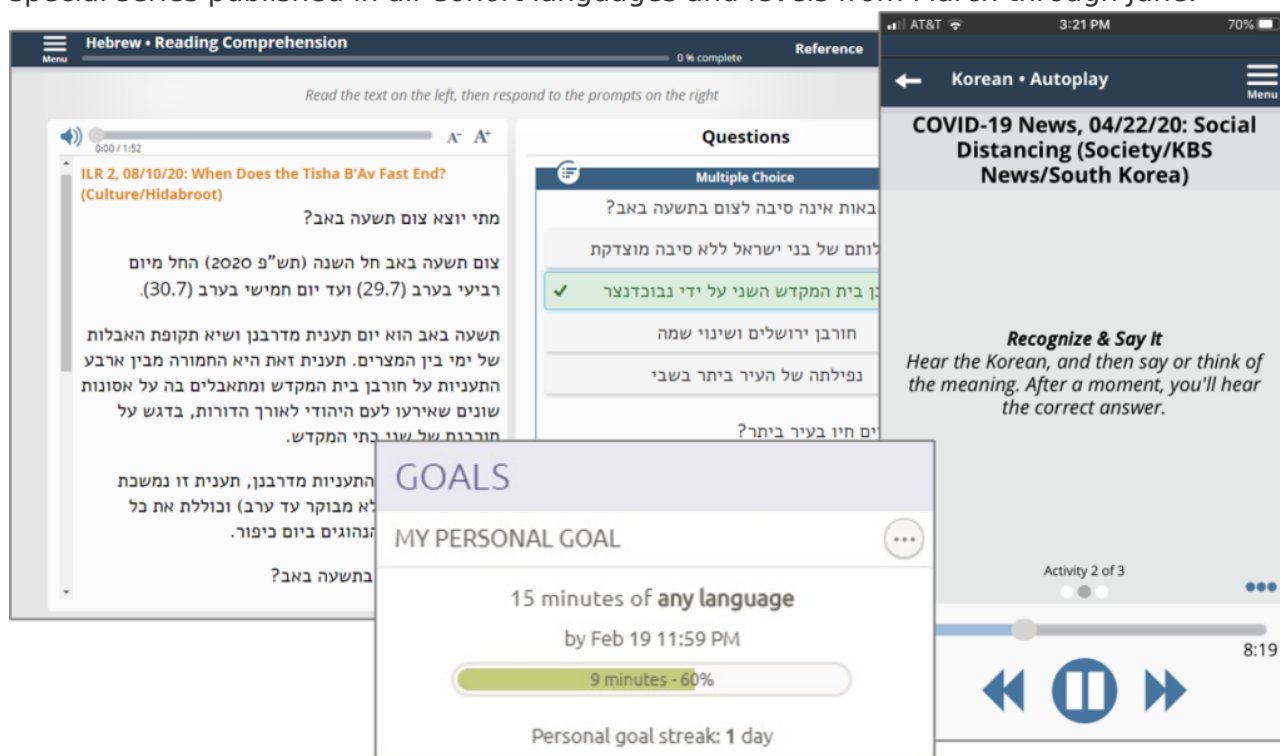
Special series published in all SCOLA languages and levels from March through June.

Menu
Hebrew • Reading Comprehension
0 % complete
Reference

Read the text on the left, then respond to the prompts on the right

0:00 / 1:52
A- A+

ILR 2, 08/10/20: When Does the Tisha B'Av Fast End? (Culture/Hidabroot)

מתי יוצא צום תשעה באב?

צום תשעה באב חל השנה (תש"פ 2020) החל מיום רביעי בערב (29.7) ועד יום חמישי בערב (30.7).

תשעה באב הוא יום תענית מדרבנן ושיא תקופת האבלות של ימי בין המצרים. תענית זאת היא החמורה מבין ארבע התעניות על חורבן בית המקדש ומתאבלים בה על אסונות שונים שאירעו לעם היהודי לאורך הדורות, בדגש על חורבנות של שני בתי המקדש.

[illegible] התעניות מדרבנן, תענית זו נמשכת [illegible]לא מבוקר עד ערב) וכוללת את כל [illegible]הנהוגים ביום כיפור.

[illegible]בתשעה באב?

Questions
Multiple Choice
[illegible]באות אינה סיבה לצום בתשעה באב?
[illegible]לותם של בני ישראל ללא סיבה מוצדקת
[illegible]בן בית המקדש השני על ידי נבוכדנצר
חורבן ירושלים ושינוי שמה
נפילתה של העיר ביתר בשבי
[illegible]ים חיו בעיר ביתר?

AT&T 3:21 PM 70%
Korean • Autoplay
Menu
COVID-19 News, 04/22/20: Social Distancing (Society/KBS News/South Korea)

Recognize & Say It
Hear the Korean, and then say or think of the meaning. After a moment, you'll hear the correct answer.

Activity 2 of 3
8:19

GOALS
MY PERSONAL GOAL
15 minutes of any language
by Feb 19 11:59 PM
9 minutes - 60%
Personal goal streak: 1 day